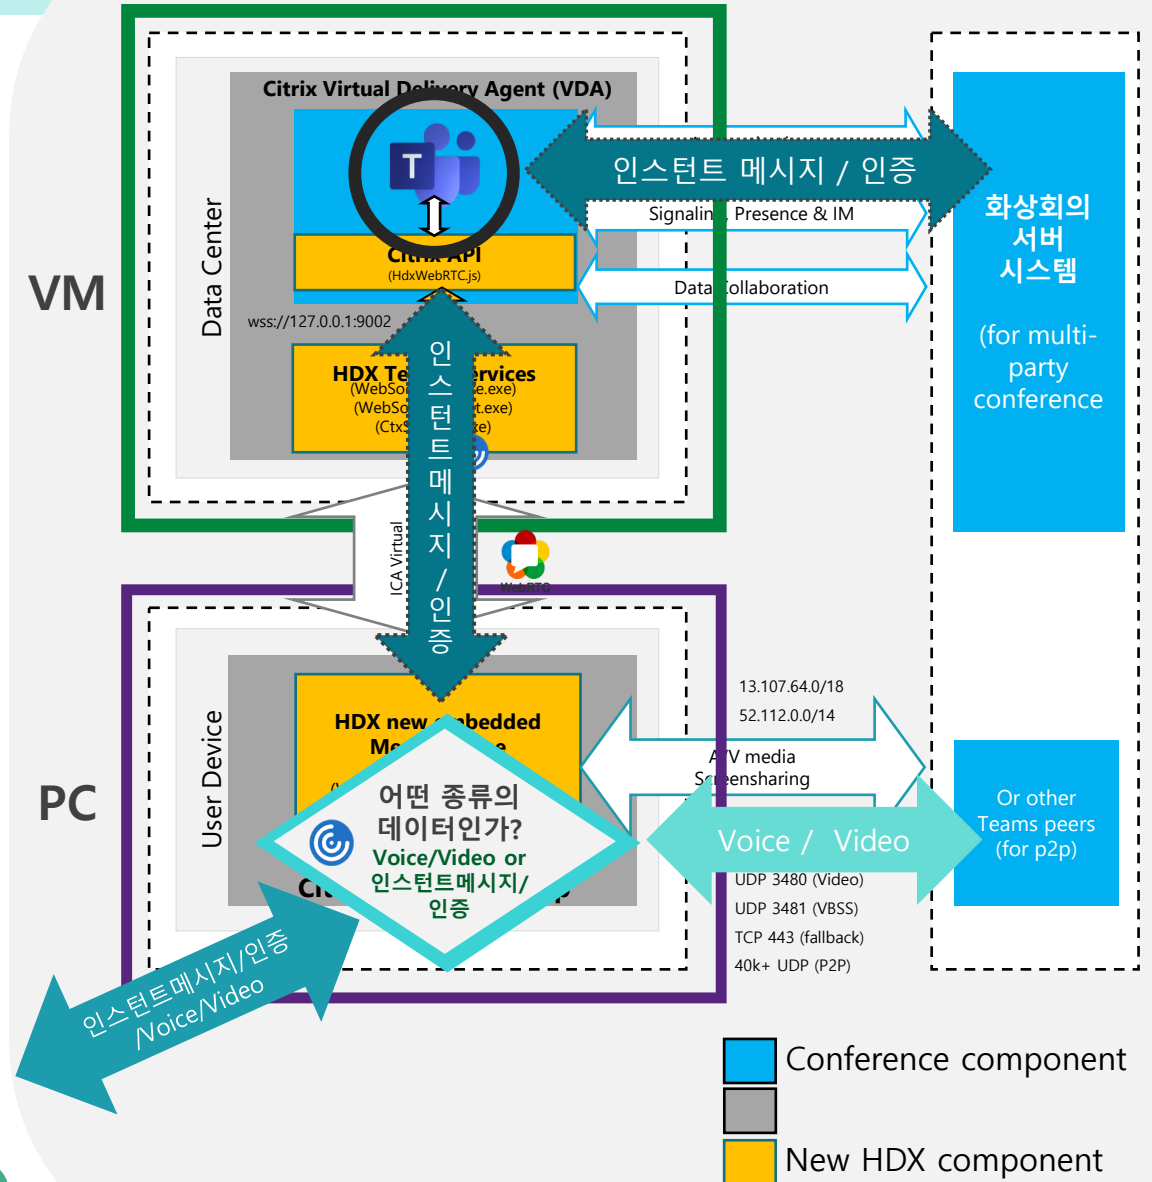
Citrix Virtual Delivery Agent (VDA)

인스턴트 메시지 / 인증

Signalin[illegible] Presence & IM

Citrix API
(HdxWebRTC.js)

Data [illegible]ollaboration

Data Center

VM

wss://127.0.0.1:9002

HDX Te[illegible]ervices
(WebSo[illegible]e.exe)
(WebSo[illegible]t.exe)
(CtxS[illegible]xe)

인스턴트메시지/인증

ICA Virtual

WebRTC

화상회의 서버 시스템

(for multi-party conference

13.107.64.0/18
52.112.0.0/14

A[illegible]V media
Sc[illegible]eensharing

HDX new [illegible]bedded
Me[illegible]e

User Device

PC

어떤 종류의 데이터인가?
Voice/Video or 인스턴트메시지/인증

Voice / Video

Or other Teams peers (for p2p)

UDP 3480 (Video)
UDP 3481 (VBSS)
TCP 443 (fallback)
40k+ UDP (P2P)

인스턴트메시지/인증 /Voice/Video

Conference component

New HDX component